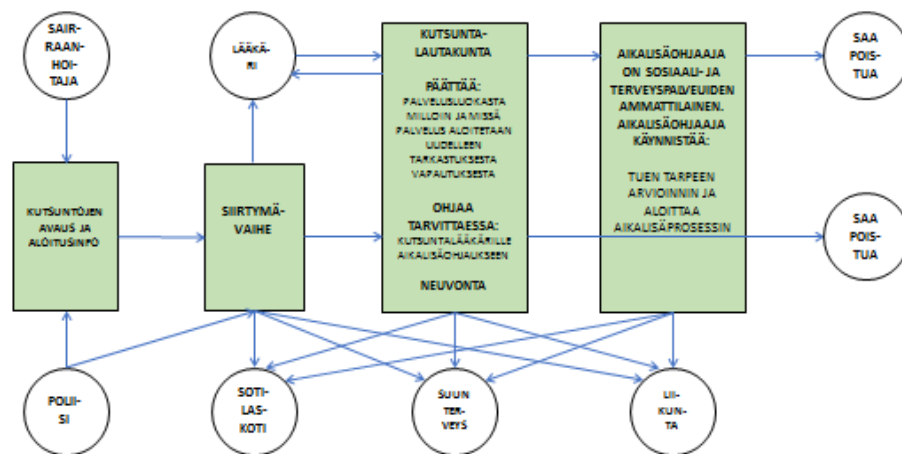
SAIR-RAAN-HOI-TAJA

LÄÄKÄ-RI

KUTSUNTA-LAUTAKUNTA

PÄÄTTÄÄ:
PALVELUSLUOKASTA
MILLOIN JA MISSÄ PALVELUS ALOITETAAN
UUDELLEEN TARKASTUKSESTA
VAPAUTUKSESTA

OHJAA TARVITTAESSA:
KUTSUNTALÄÄKÄRILLE
AIKALISÄOHJAUKSEEN

NEUVONTA

AIKALISÄOHJAAJA ON SOSIAALI- JA TERVEYSPALVEUIDEN AMMATTILAINEN.
AIKALISÄOHJAAJA KÄYNNISTÄÄ:

TUEN TARPEEN ARVIOINNIN JA ALOITTAA AIKALISÄPROSESSIN

SAA POIS-TUA

SAA POIS-TUA

KUTSUNTÖJEN AVAUS JA ALOITUSINFO

SIIRTYMÄ-VAIHE

POLII-SI

SOTI-LAS-KOTI

SUUN TER-VEYS

LII-KUN-TA